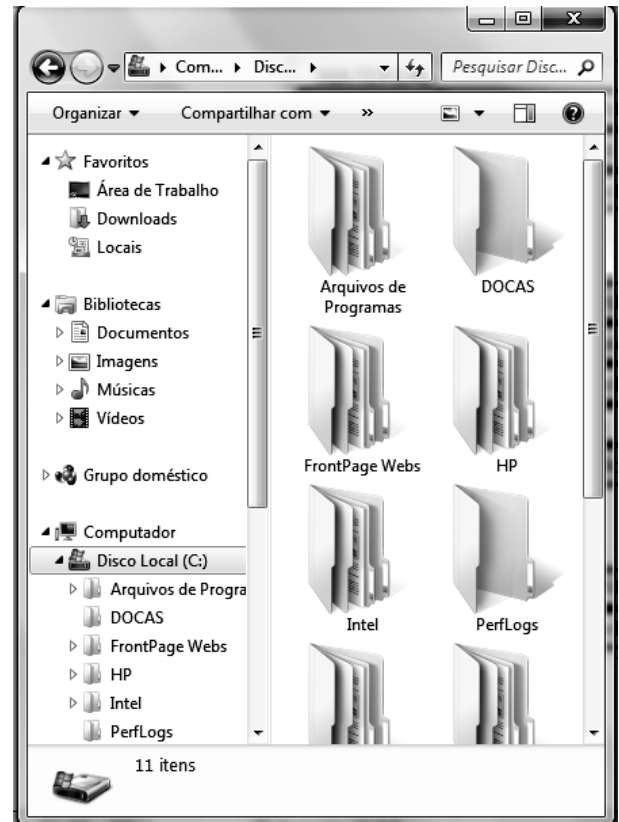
▸ Com... ▸ Disc... ▸

Pesquisar Disc...

Organizar ▾ Compartilhar com ▾ »

Favoritos
Área de Trabalho
Downloads
Locais

Bibliotecas
Documentos
Imagens
Músicas
Vídeos

Grupo doméstico

Computador
Disco Local (C:)
Arquivos de Progra
DOCAS
FrontPage Webs
HP
Intel
PerfLogs

Arquivos de Programas
DOCAS
FrontPage Webs
HP
Intel
PerfLogs

11 itens